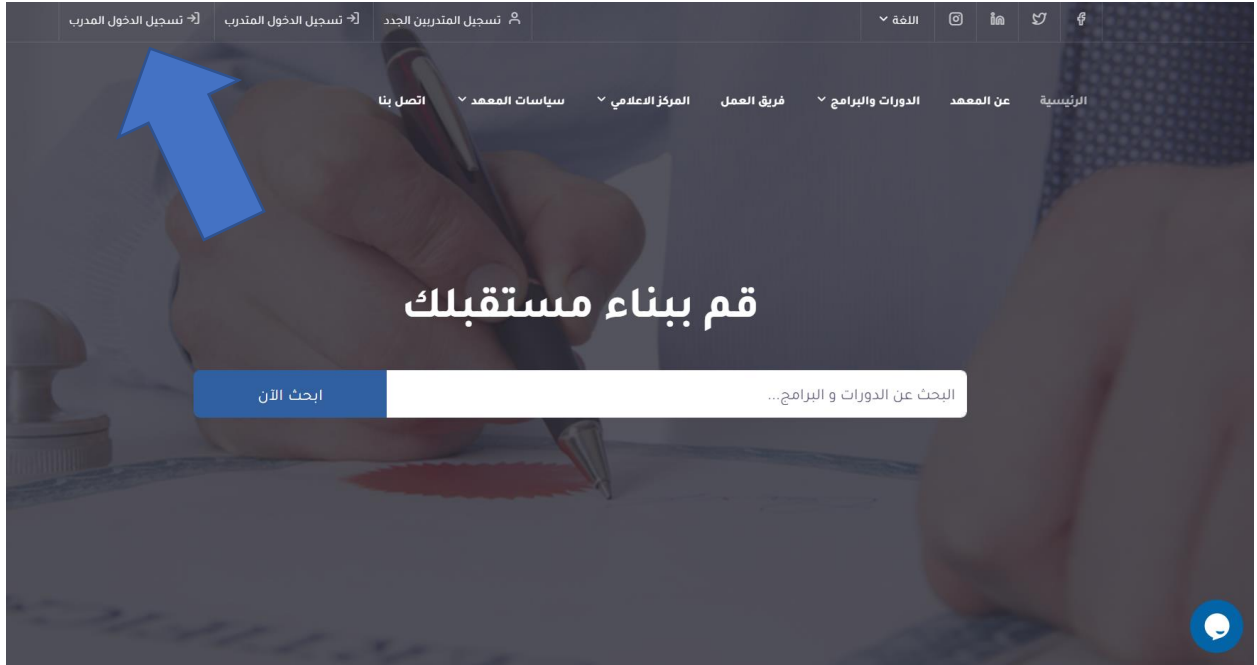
اللغة
تسجيل المتدربين الجدد
تسجيل الدخول المتدرب
تسجيل الدخول المدرب

الرئيسية
عن المعهد
الدورات والبرامج
فريق العمل
المركز الاعلامي
سياسات المعهد
اتصل بنا

قم ببناء مستقبلك

البحث عن الدورات و البرامج...
ابحث الآن